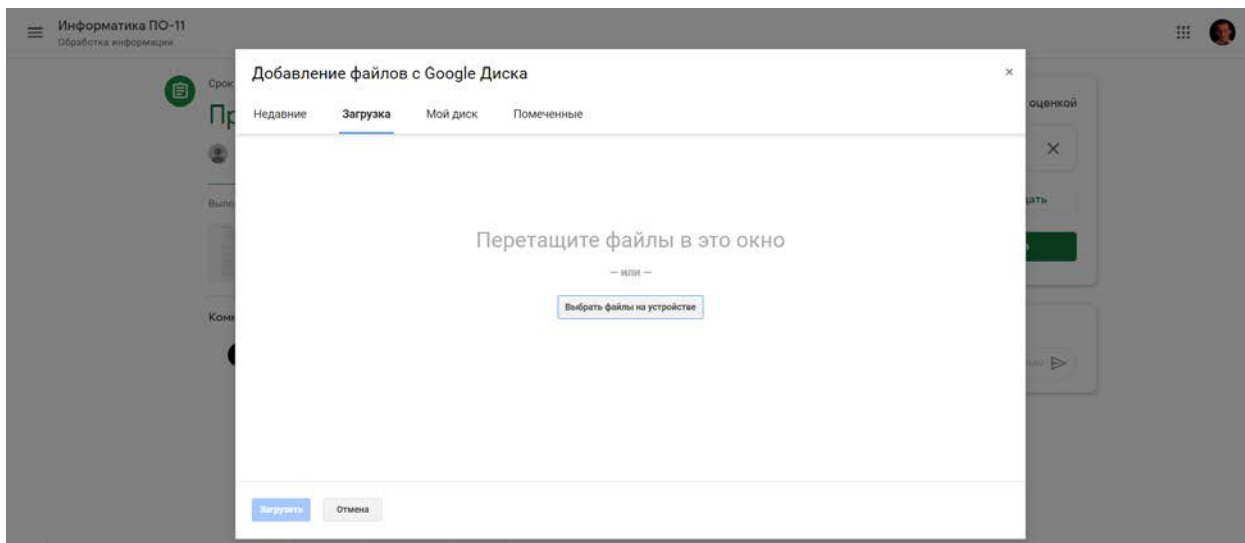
Информатика ПО-11
Обработка информации

Срок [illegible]
Пр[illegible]

Вып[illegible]

Ком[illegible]

оценкой
×
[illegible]ать

Добавление файлов с Google Диска
×
Недавние Загрузка Мой диск Помеченные

Перетащите файлы в это окно
— или —
Выбрать файлы на устройстве

Загрузить Отмена